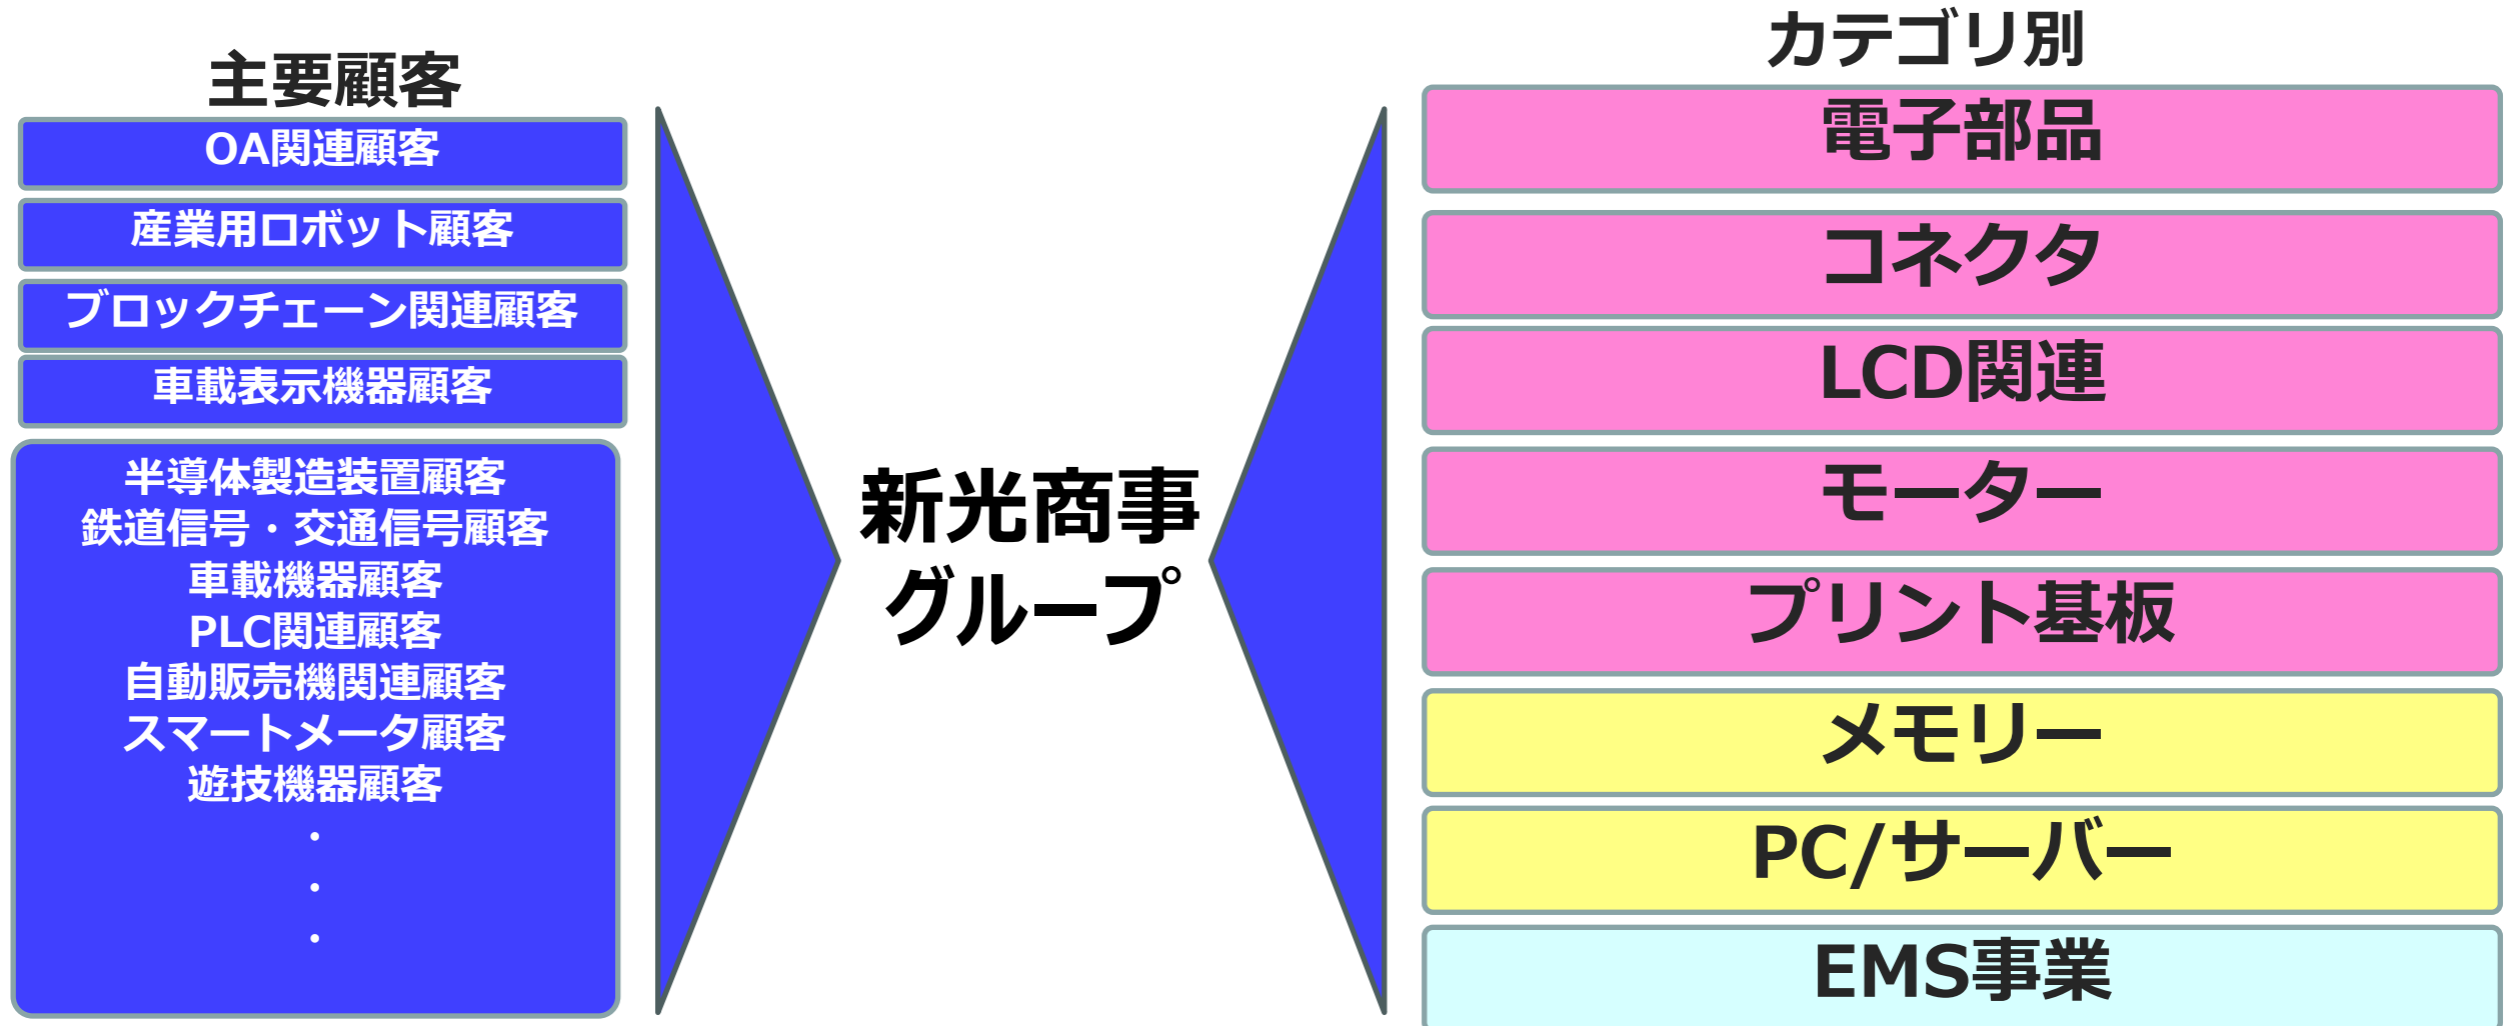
主要顧客

OA関連顧客

産業用ロボット顧客

ブロックチェーン関連顧客

車載表示機器顧客

半導体製造装置顧客
鉄道信号・交通信号顧客
車載機器顧客
PLC関連顧客
自動販売機関連顧客
スマートメータ顧客
遊技機器顧客
・
・
・

新光商事グループ

カテゴリ別

電子部品

コネクタ

LCD関連

モーター

プリント基板

メモリー

PC/サーバー

EMS事業